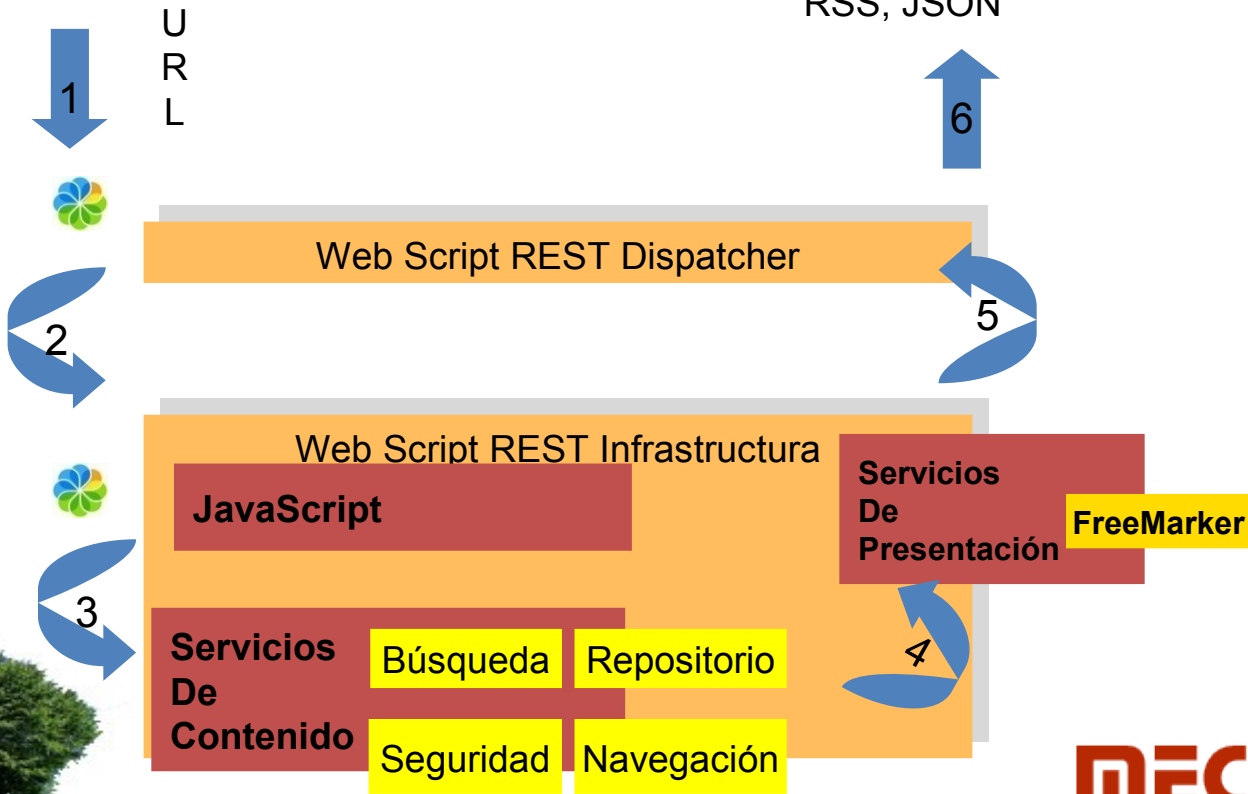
U
R
L

1

RSS, JSON

6

Web Script REST Dispatcher

2

5

Web Script REST Infraestructura

JavaScript

Servicios De Presentación

FreeMarker

3

Servicios De Contenido

Búsqueda

Repositorio

Seguridad

Navegación

4